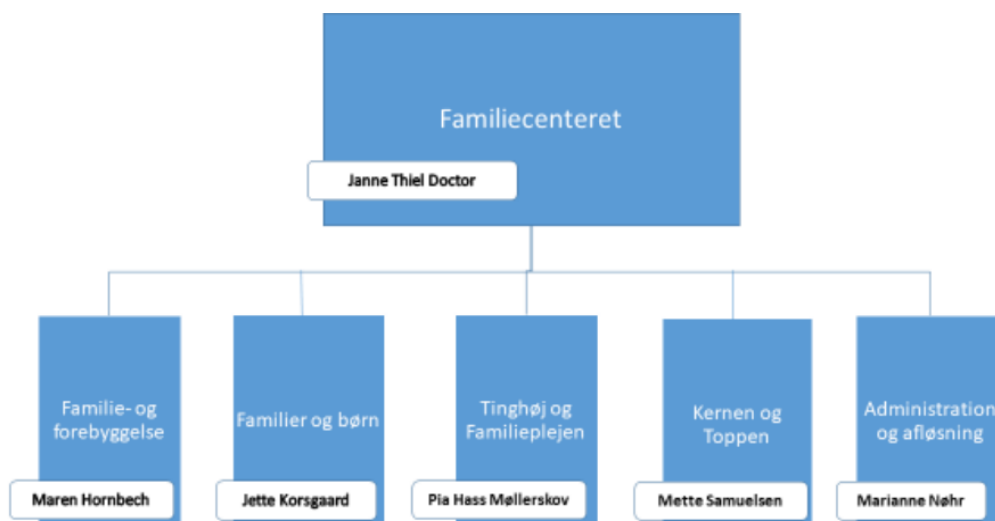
Familiecenteret

Janne Thiel Doctor

Familie- og forebyggelse

Maren Hornbech

Familier og børn

Jette Korsgaard

Tinghøj og Familieplejen

Pia Hass Møllerskov

Kernen og Toppen

Mette Samuelsen

Administration og afløsning

Marianne Nøhr